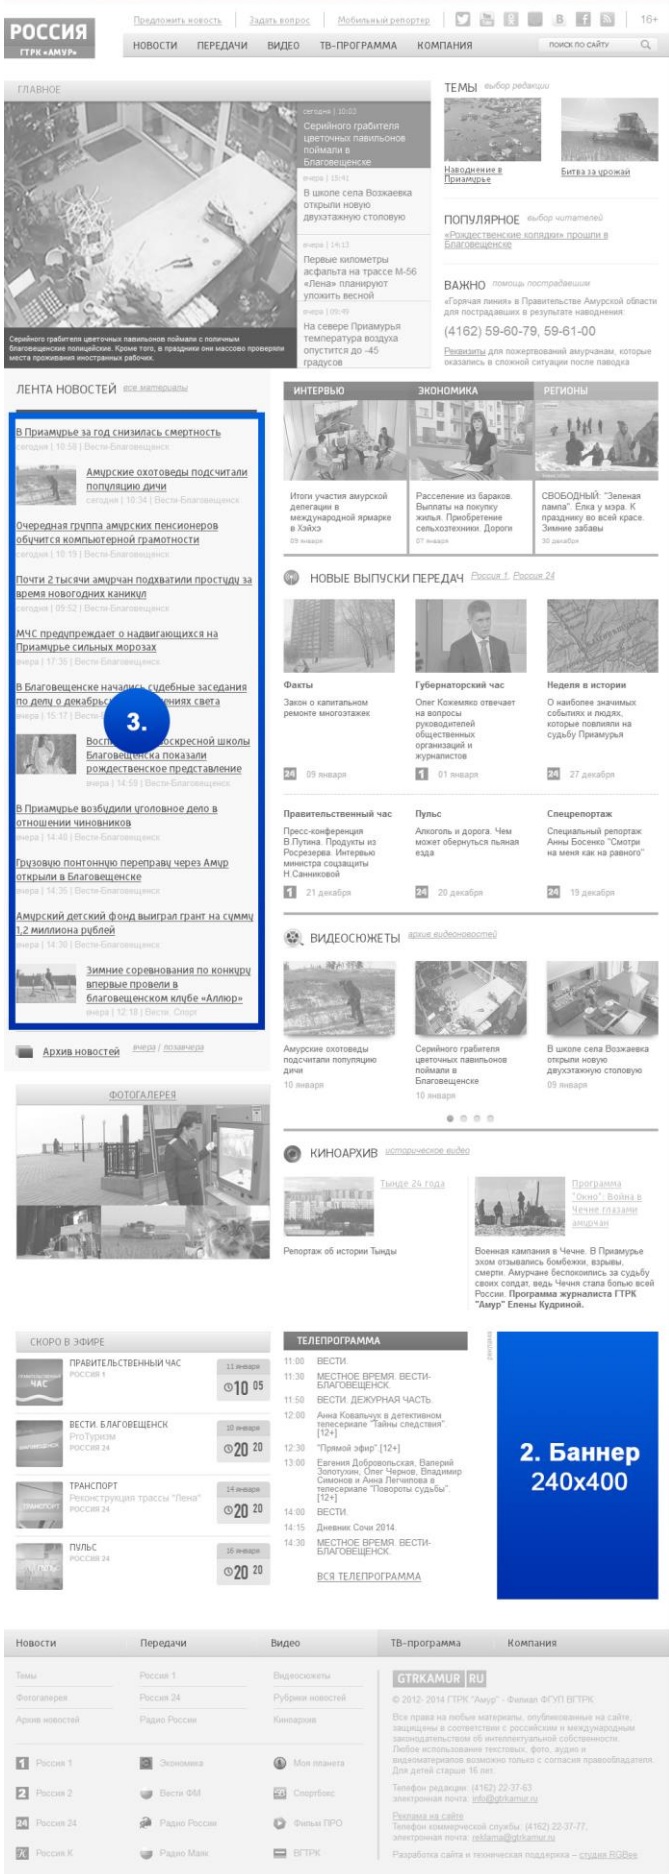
РОССИЯ
ГТРК «АМУР»

Предложить новость | Задать вопрос | Мобильный репортер | 16+

НОВОСТИ ПЕРЕДАЧИ ВИДЕО ТВ-ПРОГРАММА КОМПАНИЯ поиск по сайту

ГЛАВНОЕ

Серийного грабителя цветочных павильонов поймали с поличным Благовещенские полицейские. Кроме того, в праздники они массово проверяли места проживания иностранных рабочих.

сегодня | 10:03
Серийного грабителя цветочных павильонов поймали в Благовещенске

вчера | 15:41
В школе села Возжаевка открыли новую двухэтажную столовую

вчера | 14:13
Первые километры асфальта на трассе М-56 «Лена» планируют уложить весной

вчера | 09:49
На севере Приамурья температура воздуха опустится до -45 градусов

ТЕМЫ выбор редакции
Наводнение в Приамурье
Битва за урожай

ПОПУЛЯРНОЕ выбор читателей
«Рождественские колядки» прошли в Благовещенске

ВАЖНО помощь пострадавшим
«Горячая линия» в Правительстве Амурской области для пострадавших в результате наводнения:
(4162) 59-60-79, 59-61-00
Реквизиты для пожертвований амурчанам, которые оказались в сложной ситуации после паводка

ЛЕНТА НОВОСТЕЙ все материалы

В Приамурье за год снизилась смертность
сегодня | 10:58 | Вести-Благовещенск

Амурские охотоведы подсчитали популяцию дичи
сегодня | 10:34 | Вести-Благовещенск

Очередная группа амурских пенсионеров обучится компьютерной грамотности
сегодня | 10:19 | Вести-Благовещенск

Почти 2 тысячи амурчан подхватили простуду за время новогодних каникул
сегодня | 09:52 | Вести-Благовещенск

МЧС предупреждает о надвигающихся на Приамурье сильных морозах
вчера | 17:36 | Вести-Благовещенск

В Благовещенске начались судебные заседания по делу о декабрьских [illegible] света
вчера | 15:17 | Вести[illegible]

3.

Восп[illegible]скресной школы Благовещенска показали рождественское представление
вчера | 14:59 | Вести-Благовещенск

В Приамурье возбудили уголовное дело в отношении чиновников
вчера | 14:40 | Вести-Благовещенск

Грузовую понтонную переправу через Амур открыли в Благовещенске
вчера | 14:35 | Вести-Благовещенск

Амурский детский фонд выиграл грант на сумму 1,2 миллиона рублей
вчера | 14:30 | Вести-Благовещенск

Зимние соревнования по конкуру впервые провели в благовещенском клубе «Аллюр»
вчера | 12:18 | Вести. Спорт

Архив новостей вчера / позавчера

ИНТЕРВЬЮ ЭКОНОМИКА РЕГИОНЫ
Итоги участия амурской делегации в международной ярмарке в Хэйхэ
09 января
Расселение из бараков. Выплаты на покупку жилья. Приобретение сельхозтехники. Дороги
07 января
СВОБОДНЫЙ: "Зеленая лампа". Ёлка у мэра. К празднику во всей красе. Зимние забавы
30 декабря

НОВЫЕ ВЫПУСКИ ПЕРЕДАЧ Россия 1, Россия 24

Факты
Закон о капитальном ремонте многоэтажек
24 09 января

Губернаторский час
Олег Кожемяко отвечает на вопросы руководителей общественных организаций и журналистов
1 01 января

Неделя в истории
О наиболее значимых событиях и людях, которые повлияли на судьбу Приамурья
24 27 декабря

Правительственный час
Пресс-конференция В.Путина. Продукты из Росрезерва. Интервью министра соцзащиты Н.Санниковой
1 21 декабря

Пульс
Алкоголь и дорога. Чем может обернуться пьяная езда
24 20 декабря

Спецрепортаж
Специальный репортаж Анны Босенко "Смотри на меня как на равного"
24 19 декабря

ВИДЕОСЮЖЕТЫ архив видеоновостей
Амурские охотоведы подсчитали популяцию дичи
10 января
Серийного грабителя цветочных павильонов поймали в Благовещенске
10 января
В школе села Возжаевка открыли новую двухэтажную столовую
09 января

ФОТОГАЛЕРЕЯ

КИНОАРХИВ историческое видео
Тынде 24 года
Репортаж об истории Тынды
Программа "Окно": Война в Чечне глазами амурчан
Военная кампания в Чечне. В Приамурье эхом отзывались бомбежки, взрывы, смерти. Амурчане беспокоились за судьбу своих солдат, ведь Чечня стала болью всей России. Программа журналиста ГТРК "Амур" Елены Кудриной.

СКОРО В ЭФИРЕ
ПРАВИТЕЛЬСТВЕННЫЙ ЧАС РОССИЯ 1 11 января 10 05
ВЕСТИ. БЛАГОВЕЩЕНСК ProТуризм РОССИЯ 24 10 января 20 20
ТРАНСПОРТ Реконструкция трассы "Лена" РОССИЯ 24 14 января 20 20
ПУЛЬС РОССИЯ 24 16 января 20 20

ТЕЛЕПРОГРАММА
11:00 ВЕСТИ.
11:30 МЕСТНОЕ ВРЕМЯ. ВЕСТИ-БЛАГОВЕЩЕНСК.
11:50 ВЕСТИ. ДЕЖУРНАЯ ЧАСТЬ.
12:00 Анна Ковальчук в детективном телесериале "Тайны следствия". [12+]
12:30 "Прямой эфир" [12+]
13:00 Евгения Добровольская, Валерий Золотухин, Олег Чернов, Владимир Симонов и Анна Легчилова в телесериале "Повороты судьбы". [12+]
14:00 ВЕСТИ.
14:15 Дневник Сочи 2014.
14:30 МЕСТНОЕ ВРЕМЯ. ВЕСТИ-БЛАГОВЕЩЕНСК.
ВСЯ ТЕЛЕПРОГРАММА

реклама
2. Баннер 240x400

Новости Передачи Видео ТВ-программа Компания
Темы Россия 1 Видеосюжеты
Фотогалерея Россия 24 Рубрики новостей
Архив новостей Радио России Киноархив

GTRKAMUR RU
© 2012- 2014 ГТРК "Амур" - Филиал ФГУП ВГТРК
Все права на любые материалы, опубликованные на сайте, защищены в соответствии с российским и международным законодательством об интеллектуальной собственности. Любое использование текстовых, фото, аудио и видеоматериалов возможно только с согласия правообладателя. Для детей старше 16 лет.
Телефон редакции: (4162) 22-37-63, электронная почта: info@gtrkamur.ru
Реклама на сайте
Телефон коммерческой службы: (4162) 22-37-77, электронная почта: reklama@gtrkamur.ru
Разработка сайта и техническая поддержка – студия RGBee

1 Россия 1 Экономика Моя планета
2 Россия 2 Вести ФМ Спорт
24 Россия 24 Радио России Фильм ПРО
К Россия К Радио Маяк ВГТРК